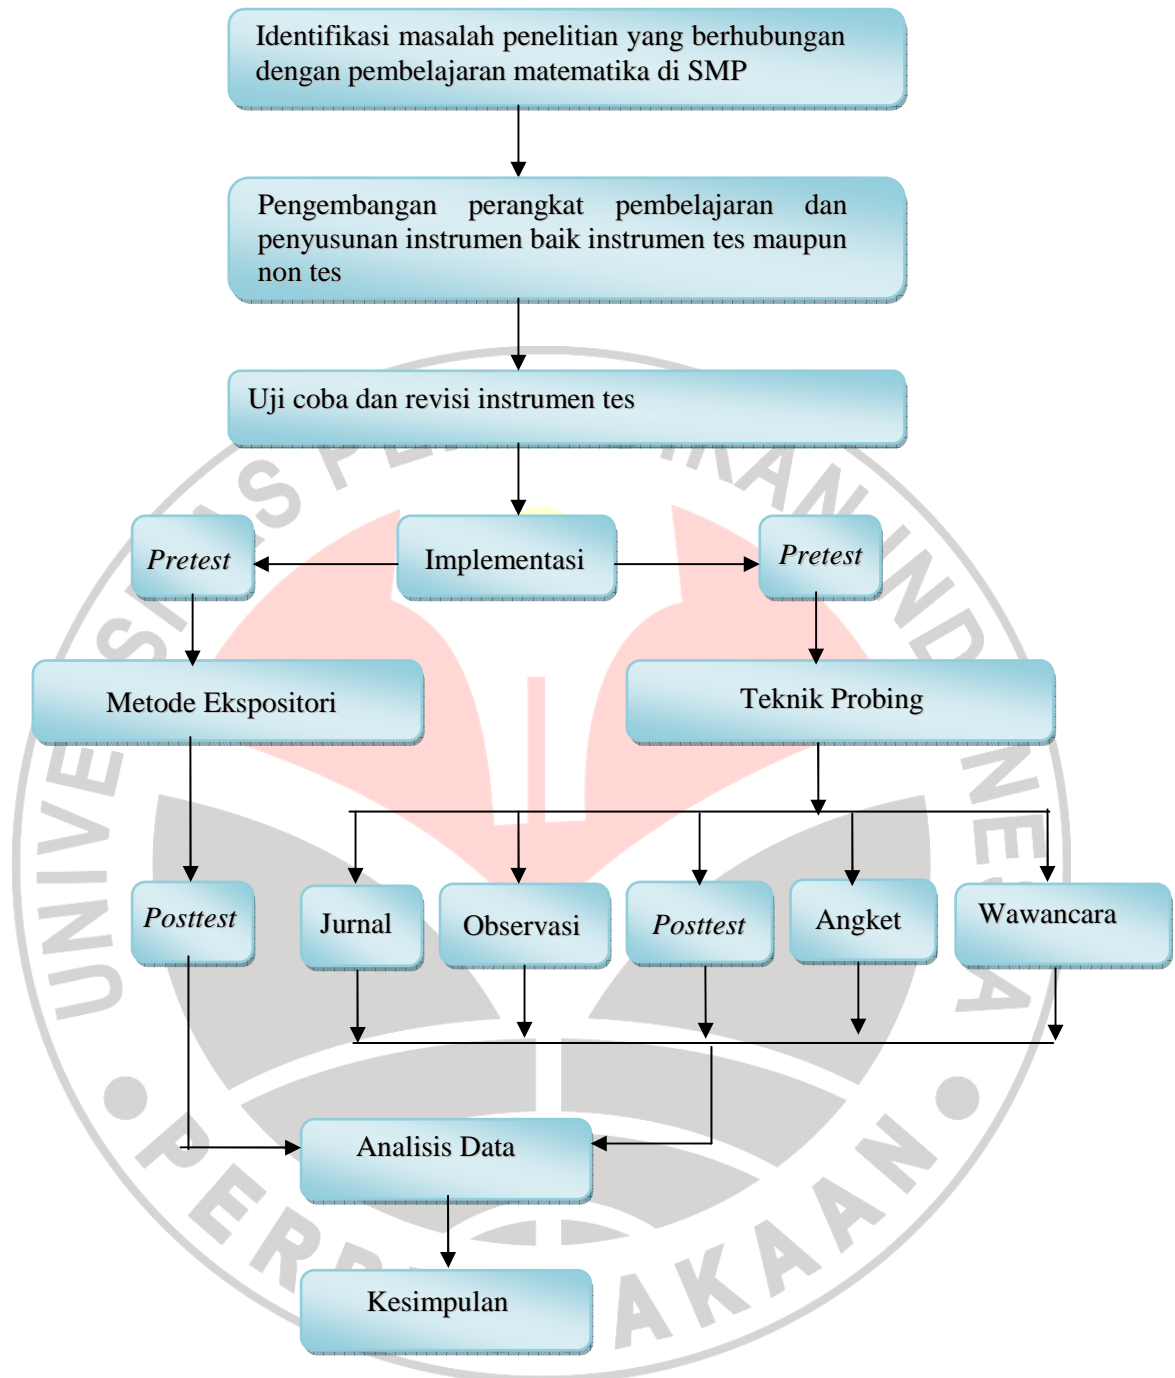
Identifikasi masalah penelitian yang berhubungan dengan pembelajaran matematika di SMP

Pengembangan perangkat pembelajaran dan penyusunan instrumen baik instrumen tes maupun non tes

Uji coba dan revisi instrumen tes

Pretest

Implementasi

Pretest

Metode Ekspositori

Teknik Probing

Posttest

Jurnal

Observasi

Posttest

Angket

Wawancara

Analisis Data

Kesimpulan

UNIVERSITAS PENDIDIKAN INDONESIA

PERPUSTAKAAN